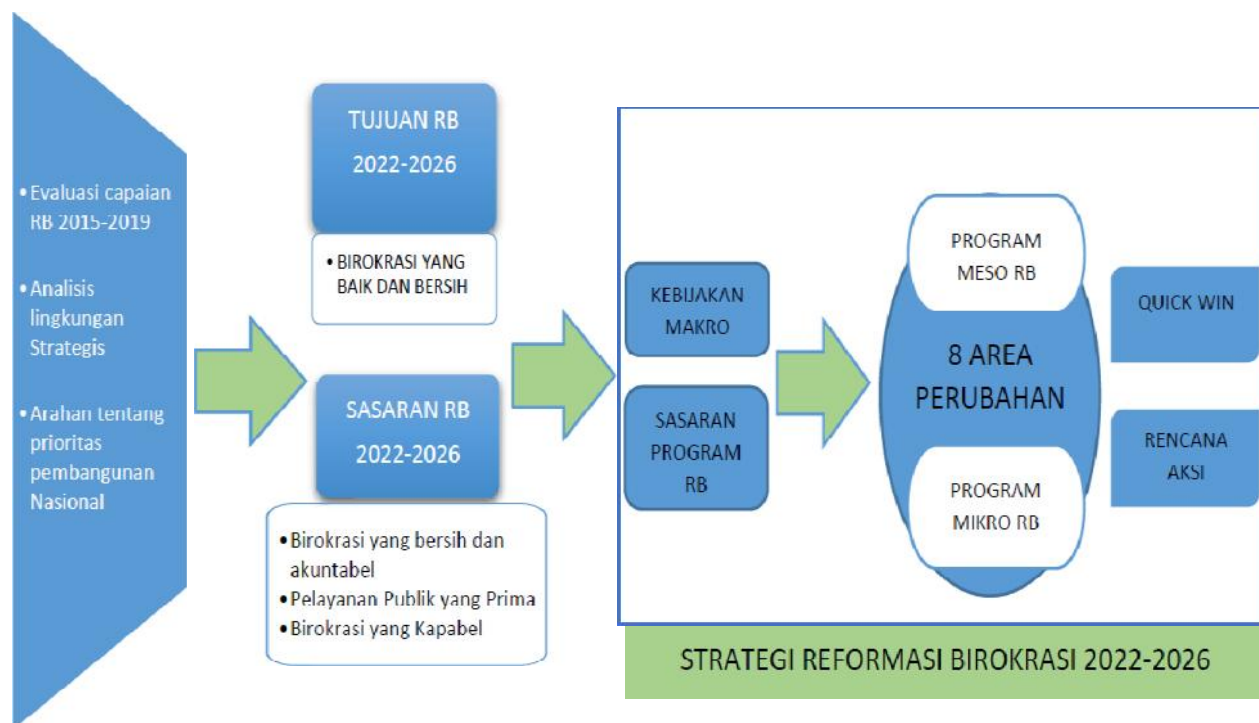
• Evaluasi capaian RB 2015-2019

• Analisis lingkungan Strategis

• Arahan tentang prioritas pembangunan Nasional

TUJUAN RB 2022-2026

• BIROKRASI YANG BAIK DAN BERSIH

SASARAN RB 2022-2026

• Birokrasi yang bersih dan akuntabel
• Pelayanan Publik yang Prima
• Birokrasi yang Kapabel

KEBIJAKAN MAKRO

SASARAN PROGRAM RB

PROGRAM MESO RB

8 AREA PERUBAHAN

PROGRAM MIKRO RB

QUICK WIN

RENCANA AKSI

STRATEGI REFORMASI BIROKRASI 2022-2026